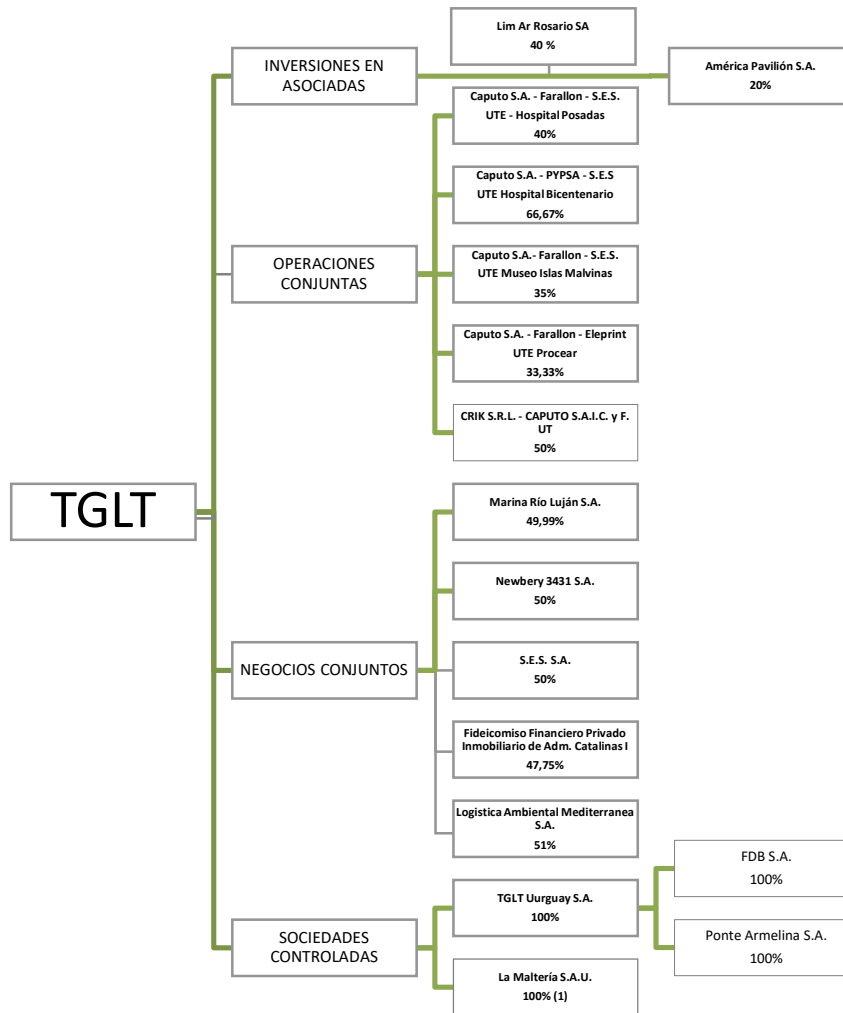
TGLT

INVERSIONES EN ASOCIADAS

Lim Ar Rosario SA
40 %

América Pavilión S.A.
20%

OPERACIONES CONJUNTAS

Caputo S.A. - Farallon - S.E.S. UTE - Hospital Posadas
40%

Caputo S.A. - PYPSA - S.E.S UTE Hospital Bicentenario
66,67%

Caputo S.A.- Farallon - S.E.S. UTE Museo Islas Malvinas
35%

Caputo S.A. - Farallon - Eleprint UTE Procear
33,33%

CRIK S.R.L. - CAPUTO S.A.I.C. y F. UT
50%

NEGOCIOS CONJUNTOS

Marina Río Luján S.A.
49,99%

Newbery 3431 S.A.
50%

S.E.S. S.A.
50%

Fideicomiso Financiero Privado Inmobiliario de Adm. Catalinas I
47,75%

Logistica Ambiental Mediterranea S.A.
51%

SOCIEDADES CONTROLADAS

TGLT Uurguay S.A.
100%

FDB S.A.
100%

Ponte Armelina S.A.
100%

La Maltería S.A.U.
100% (1)